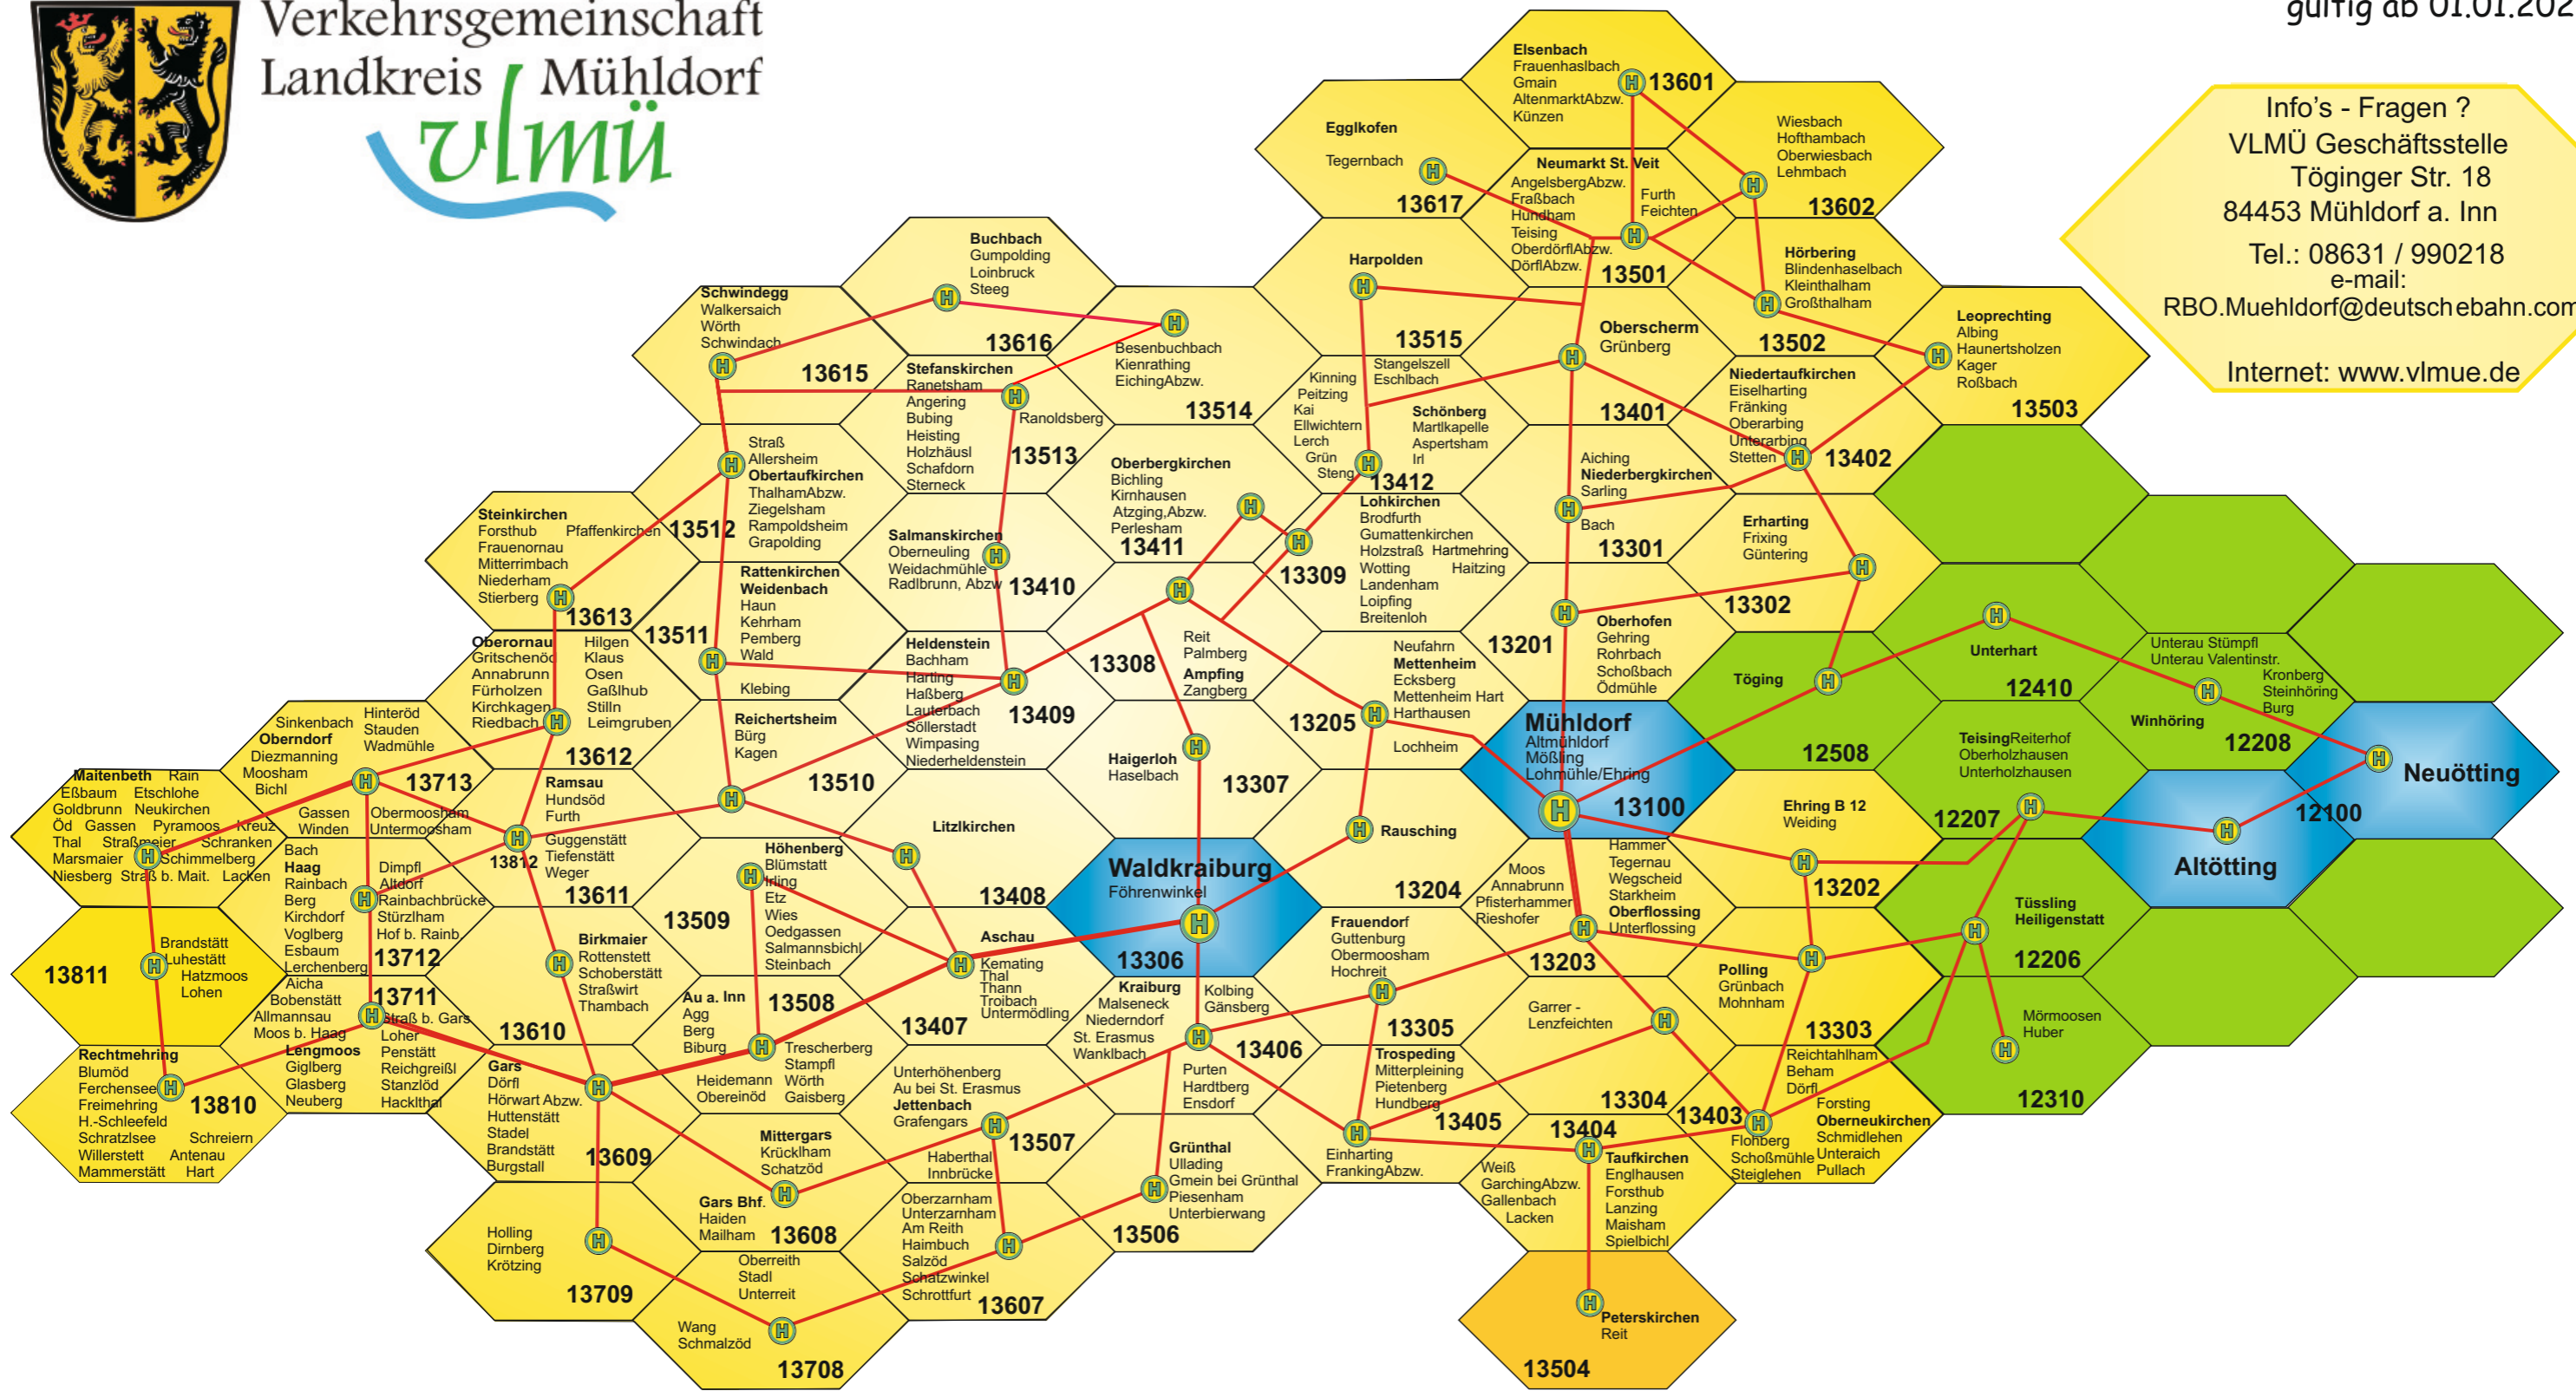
Verkehrsgemeinschaft Landkreis Mühldorf
vlmü

gültig ab 01.01.202

Info's - Fragen ?
VLMÜ Geschäftsstelle
Töginger Str. 18
84453 Mühldorf a. Inn
Tel.: 08631 / 990218
e-mail:
RBO.Muehldorf@deutschebahn.com
Internet: www.vlmue.de

Elsenbach
Frauenhaslbach
Gmain
AltenmarktAbzw.
Künzen
13601

Egglkofen
Tegernbach
13617

Wiesbach
Hofthambach
Oberwiesbach
Lehmbach
13602

Neumarkt St. Veit
AngelsbergAbzw.
Fraßbach
Hundham
Teising
OberdörflAbzw.
DörflAbzw.
Furth
Feichten
13501

Harpolden

Hörbering
Blindenhaselbach
Kleinthalham
Großthalham
13502

Buchbach
Gumpolding
Loinbruck
Steeg
13616

Schwindegg
Walkersaich
Wörth
Schwindach
13615

Besenbuchbach
Kienrathing
EichingAbzw.
13514

13515
Oberscherm
Grünberg

Leoprechting
Albing
Haunertsholzen
Kager
Roßbach
13503

Stefanskirchen
Ranetsham
Angering
Bubing
Heisting
Holzhäusl
Schafdorn
Sternock
Ranoldsberg
13513

Kinning
Peitzing
Kai
Ellwichtern
Lerch
Grün
Steng
Stangelszell
Eschlbach
Schönberg
Martlkapelle
Aspertsham
Irl
13412
13401

Niedertaufkirchen
Eiselharting
Fränking
Oberarbing
Unterarbing
Stetten
13402

Straß
Allersheim
Obertaufkirchen
ThalhamAbzw.
Ziegelsham
Rampoldsheim
Grapolding
13512

Oberbergkirchen
Bichling
Kirnhausen
Atzging,Abzw.
Perlesham
13411

Lohkirchen
Brodfurth
Gumattenkirchen
Holzstraß
Hartmehring
Wotting
Haitzing
Landenham
Loipfing
Breitenloh
13309

Aiching
Niederbergkirchen
Sarling
Bach
13301

Erharting
Frixing
Güntering
13302

Steinkirchen
Forsthub
Pfaffenkirchen
Frauenornau
Mitterrimbach
Niederham
Stierberg
13613

Salmanskirchen
Oberneuling
Weidachmühle
Radlbrunn, Abzw
13410

Rattenkirchen
Weidenbach
Haun
Kehrham
Pemberg
Wald
13511

Oberornau
Gritschenöd
Annabrunn
Fürholzen
Kirchkagen
Riedbach
Hilgen
Klaus
Osen
Gaßlhub
Stilln
Leimgruben
13612

Klebing
Heldenstein
Bachham
Harting
Haßberg
Lauterbach
Söllerstadt
Wimpasing
Niederheldenstein
13409

13308
Reit
Palmberg
Ampfing
Zangberg

Neufahrn
Mettenheim
Ecksberg
Mettenheim Hart
Harthausen
Lochheim
13205
13201

Oberhofen
Gehring
Rohrbach
Schoßbach
Ödmühle

Töging
Unterhart
12410
12508

Unterau Stümpfl
Unterau Valentinstr.
Kronberg
Steinhöring
Burg
Winhöring
12208

Mühldorf
Altmühldorf
Mößling
Lohmühle/Ehring
13100

Neuötting
12100

Teising Reiterhof
Oberholzhausen
Unterholzhausen
12207

Ehring B 12
Weiding

Sinkenbach
Oberndorf
Diezmanning
Moosham
Bichl
Hinteröd
Stauden
Wadmühle
13713

Reichertsheim
Bürg
Kagen
13510

Haigerloh
Haselbach
13307

Maitenbeth
Rain
Eßbaum
Etschlohe
Goldbrunn
Neukirchen
Öd
Gassen
Pyramoos
Kreuz
Thal
Straßmaier
Schranken
Marsmaier
Schimmelberg
Niesberg
Straß b. Mait.
Lacken

Gassen
Winden
Obermoosham
Untermoosham

Ramsau
Hundsöd
Furth
Guggenstätt
Tiefenstätt
Weger
13812
13611

Litzlkirchen
13408

Waldkraiburg
Föhrenwinkel
13306

Rausching
13204

Hammer
Tegernau
Wegscheid
Starkheim
Oberflossing
Unterflossing

Moos
Annabrunn
Pfisterhammer
Rieshofer

13202

Altötting

Tüssling
Heiligenstatt
12206

Bach
Haag
Rainbach
Berg
Kirchdorf
Voglberg
Esbaum
Lerchenberg
Dimpfl
Altdorf
Rainbachbrücke
Stürzlham
Hof b. Rainb.
13712

Höhenberg
Blümstatt
Irling
Etz
Wies
Oedgassen
Salmannsbichl
Steinbach
13509

Aschau
Kemating
Thal
Thann
Troibach
Untermödling
13407

Frauendorf
Guttenburg
Obermoosham
Hochreit
13203

Polling
Grünbach
Mohnham
13303

13811
Brandstätt
Luhestätt
Hatzmoos
Lohen

Aicha
Bobenstätt
Allmannsau
Moos b. Haag
13711
Straß b. Gars
Loher
Penstätt
Reichgreißl
Stanzlöd
Hackithal

Birkmaier
Rottenstett
Schoberstätt
Straßwirt
Thambach
13610

Au a. Inn
Agg
Berg
Biburg
13508
Trescherberg
Stampfl
Wörth
Gaisberg

Kraiburg
Malseneck
Niederndorf
St. Erasmus
Wanklbach
Kolbing
Gänsberg
13406

13305
Garrer -
Lenzfeichten

Mörmoosen
Huber
12310

Rechtmehring
Blumöd
Ferchensee
Freimehring
H.-Schleefeld
Schratzlsee
Willerstett
Mammerstätt
13810
Schreiern
Antenau
Hart

Lengmoos
Giglberg
Glasberg
Neuberg

Gars
Dörfl
Hörwart Abzw.
Huttenstätt
Stadel
Brandstätt
Burgstall
13609

Heidemann
Obereinöd

Unterhöhenberg
Au bei St. Erasmus
Jettenbach
Grafengars
13507

Purten
Hardtberg
Ensdorf

Trospeding
Mitterpleining
Pietenberg
Hundberg
13405

13304
13404
13403

Reichtahlham
Beham
Dörfl
Forsting
Oberneukirchen
Schmidlehen
Unteraich
Pullach
Flohberg
Schoßmühle
Steiglehen

Mittergars
Krücklham
Schatzöd

Gars Bhf.
Haiden
Mailham
13608

Haberthal
Innbrücke

Grünthal
Ulading
Gmein bei Grünthal
Piesenham
Unterbierwang
13506

Einharting
FrankingAbzw.

Weiß
GarchingAbzw.
Gallenbach
Lacken

Taufkirchen
Englhausen
Forsthub
Lanzing
Maisham
Spielbichl

Holling
Dirnberg
Krötzing
13709

Oberreith
Stadl
Unterreit

Oberzarnham
Unterzarnham
Am Reith
Haimbuch
Salzöd
Schatzwinkel
Schrottfurt
13607

Wang
Schmalzöd
13708

Peterskirchen
Reit
13504